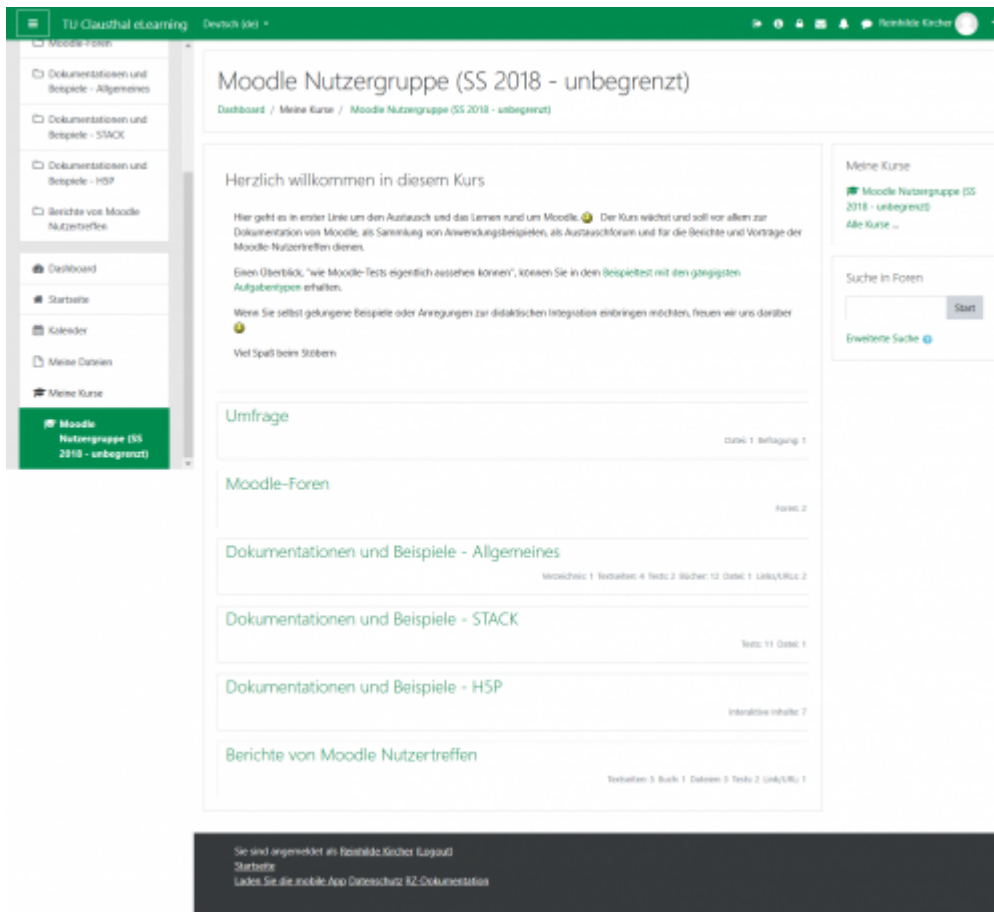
TU Clausthal eLearning Deutsch (de) ▾

Reinhilde Kircher

Moodle-Foren

Dokumentationen und Beispiele - Allgemeines

Dokumentationen und Beispiele - STACK

Dokumentationen und Beispiele - H5P

Berichte von Moodle Nutzertreffen

Dashboard

Startseite

Kalender

Meine Dateien

Meine Kurse

Moodle Nutzergruppe (SS 2018 - unbegrenzt)

Moodle Nutzergruppe (SS 2018 - unbegrenzt)

Dashboard / Meine Kurse / Moodle Nutzergruppe (SS 2018 - unbegrenzt)

Herzlich willkommen in diesem Kurs

Hier geht es in erster Linie um den Austausch und das Lernen rund um Moodle. Der Kurs wächst und soll vor allem zur Dokumentation von Moodle, als Sammlung von Anwendungsbeispielen, als Austauschforum und für die Berichte und Vorträge der Moodle-Nutzertreffen dienen.

Einen Überblick, "wie Moodle-Tests eigentlich aussehen können", können Sie in dem Beispieltest mit den gängigsten Aufgabentypen erhalten.

Wenn Sie selbst gelungene Beispiele oder Anregungen zur didaktischen Integration einbringen möchten, freuen wir uns darüber

Viel Spaß beim Stöbern

Umfrage

Datei: 1 Befragung: 1

Moodle-Foren

Foren: 2

Dokumentationen und Beispiele - Allgemeines

Verzeichnis: 1 Textseiten: 4 Tests: 2 Bücher: 12 Datei: 1 Links/URLs: 2

Dokumentationen und Beispiele - STACK

Tests: 11 Datei: 1

Dokumentationen und Beispiele - H5P

Interaktive Inhalte: 7

Berichte von Moodle Nutzertreffen

Textseiten: 3 Buch: 1 Dateien: 3 Tests: 2 Link/URL: 1

Meine Kurse

Moodle Nutzergruppe (SS 2018 - unbegrenzt)

Alle Kurse ...

Suche in Foren

Start

Erweiterte Suche

Sie sind angemeldet als Reinhilde Kircher (Logout)
Startseite
Laden Sie die mobile App Datenschutz RZ-Dokumentation